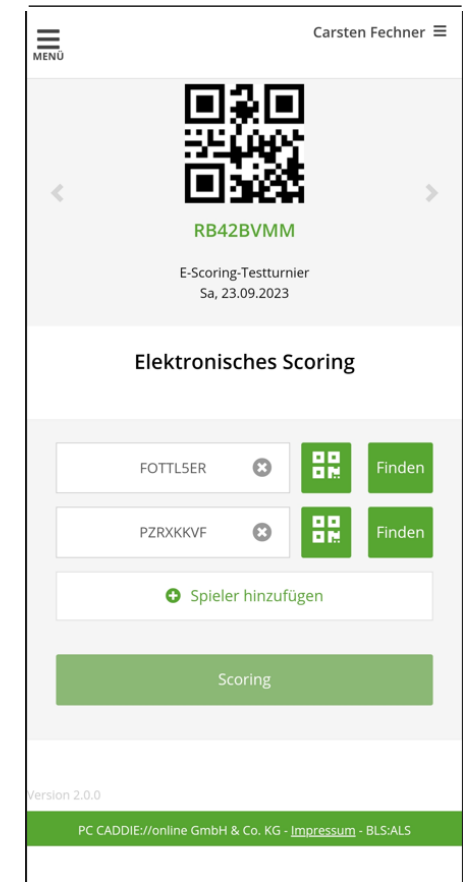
MENÜ

Carsten Fechner ≡

RB42BVMM

E-Scoring-Testturnier
Sa, 23.09.2023

Elektronisches Scoring

FOTTL5ER

Finden

PZRXKKVF

Finden

Spieler hinzufügen

Scoring

Version 2.0.0

PC CADDIE://online GmbH & Co. KG - Impressum - BLS:ALS